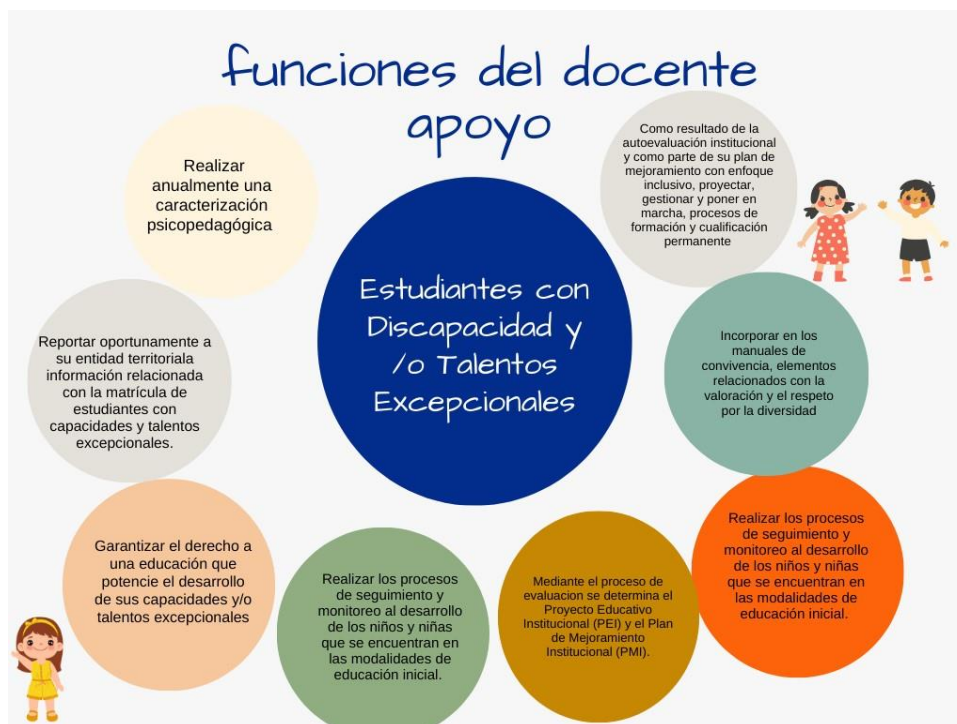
funciones del docente apoyo

Realizar anualmente una caracterización psicopedagógica

Como resultado de la autoevaluación institucional y como parte de su plan de mejoramiento con enfoque inclusivo, proyectar, gestionar y poner en marcha, procesos de formación y cualificación permanente

Estudiantes con Discapacidad y /o Talentos Excepcionales

Reportar oportunamente a su entidad territoriala información relacionada con la matrícula de estudiantes con capacidades y talentos excepcionales.

Incorporar en los manuales de convivencia, elementos relacionados con la valoración y el respeto por la diversidad

Garantizar el derecho a una educación que potencie el desarrollo de sus capacidades y/o talentos excepcionales

Realizar los procesos de seguimiento y monitoreo al desarrollo de los niños y niñas que se encuentran en las modalidades de educación inicial.

Mediante el proceso de evaluacion se determina el Proyecto Educativo Institucional (PEI) y el Plan de Mejoramiento Institucional (PMI).

Realizar los procesos de seguimiento y monitoreo al desarrollo de los niños y niñas que se encuentran en las modalidades de educación inicial.